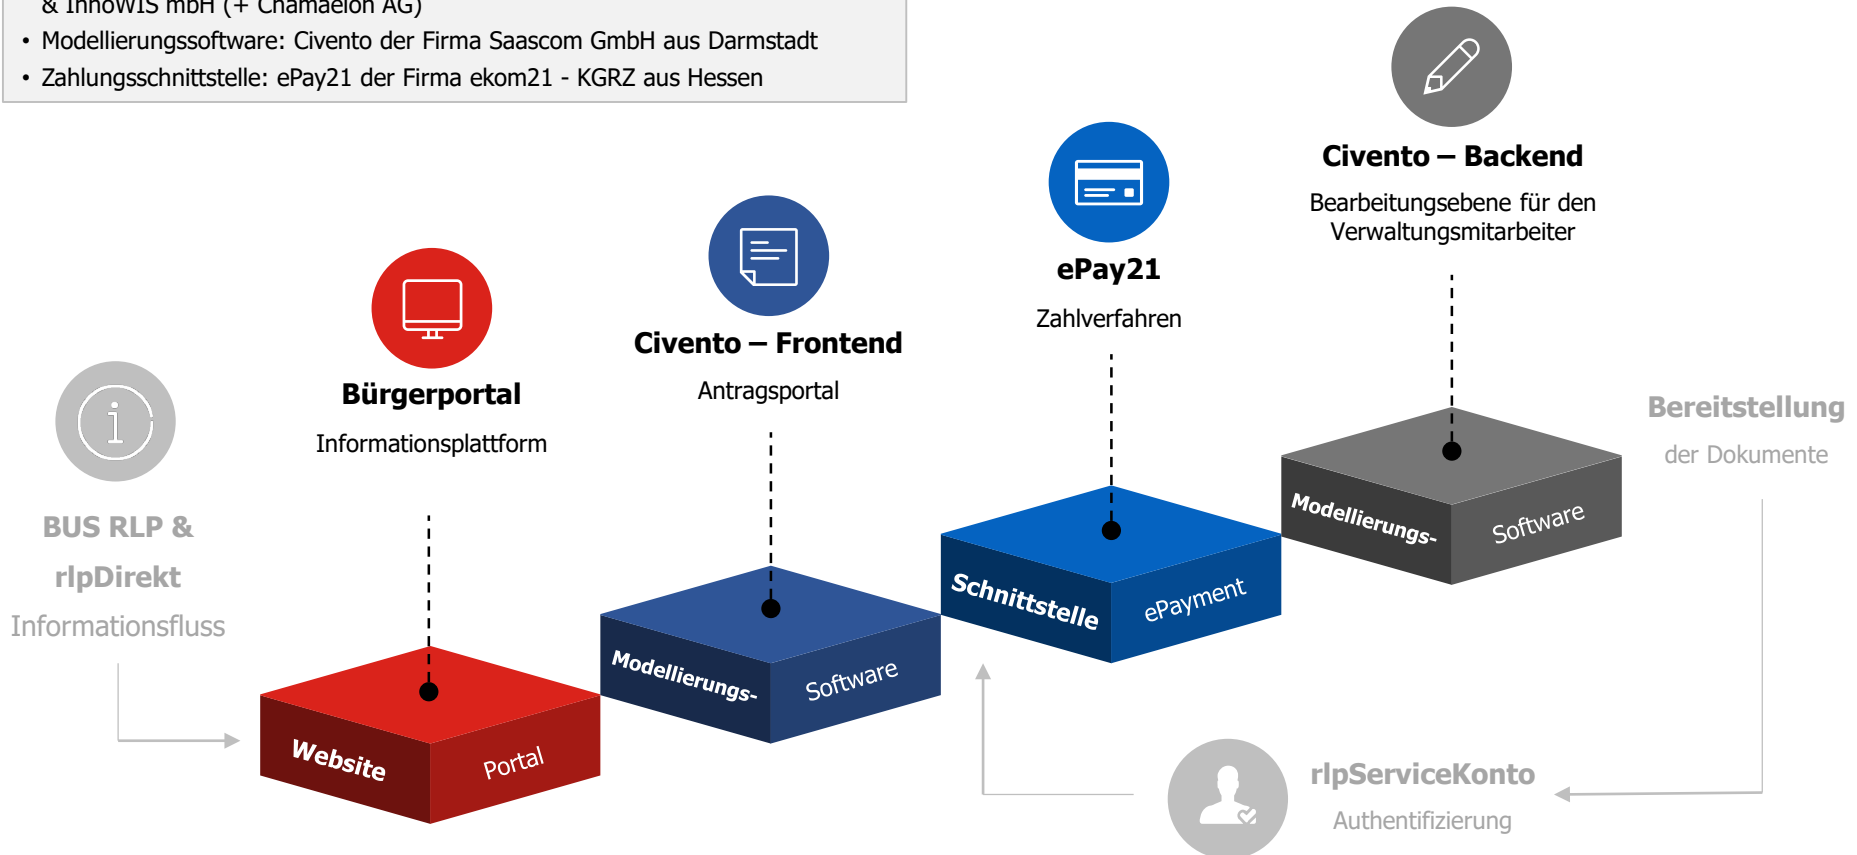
& InnoWIS mbH (+ Chamäleon AG)
• Modellierungssoftware: Civento der Firma Saascom GmbH aus Darmstadt
• Zahlungsschnittstelle: ePay21 der Firma ekom21 - KGRZ aus Hessen

Civento – Backend
Bearbeitungsebene für den Verwaltungsmitarbeiter

ePay21
Zahlverfahren

Civento – Frontend
Antragsportal

Bürgerportal
Informationsplattform

BUS RLP &
rlpDirekt
Informationsfluss

Bereitstellung
der Dokumente

Website
Portal

Modellierungs-
Software

Schnittstelle
ePayment

Modellierungs-
Software

rlpServiceKonto
Authentifizierung